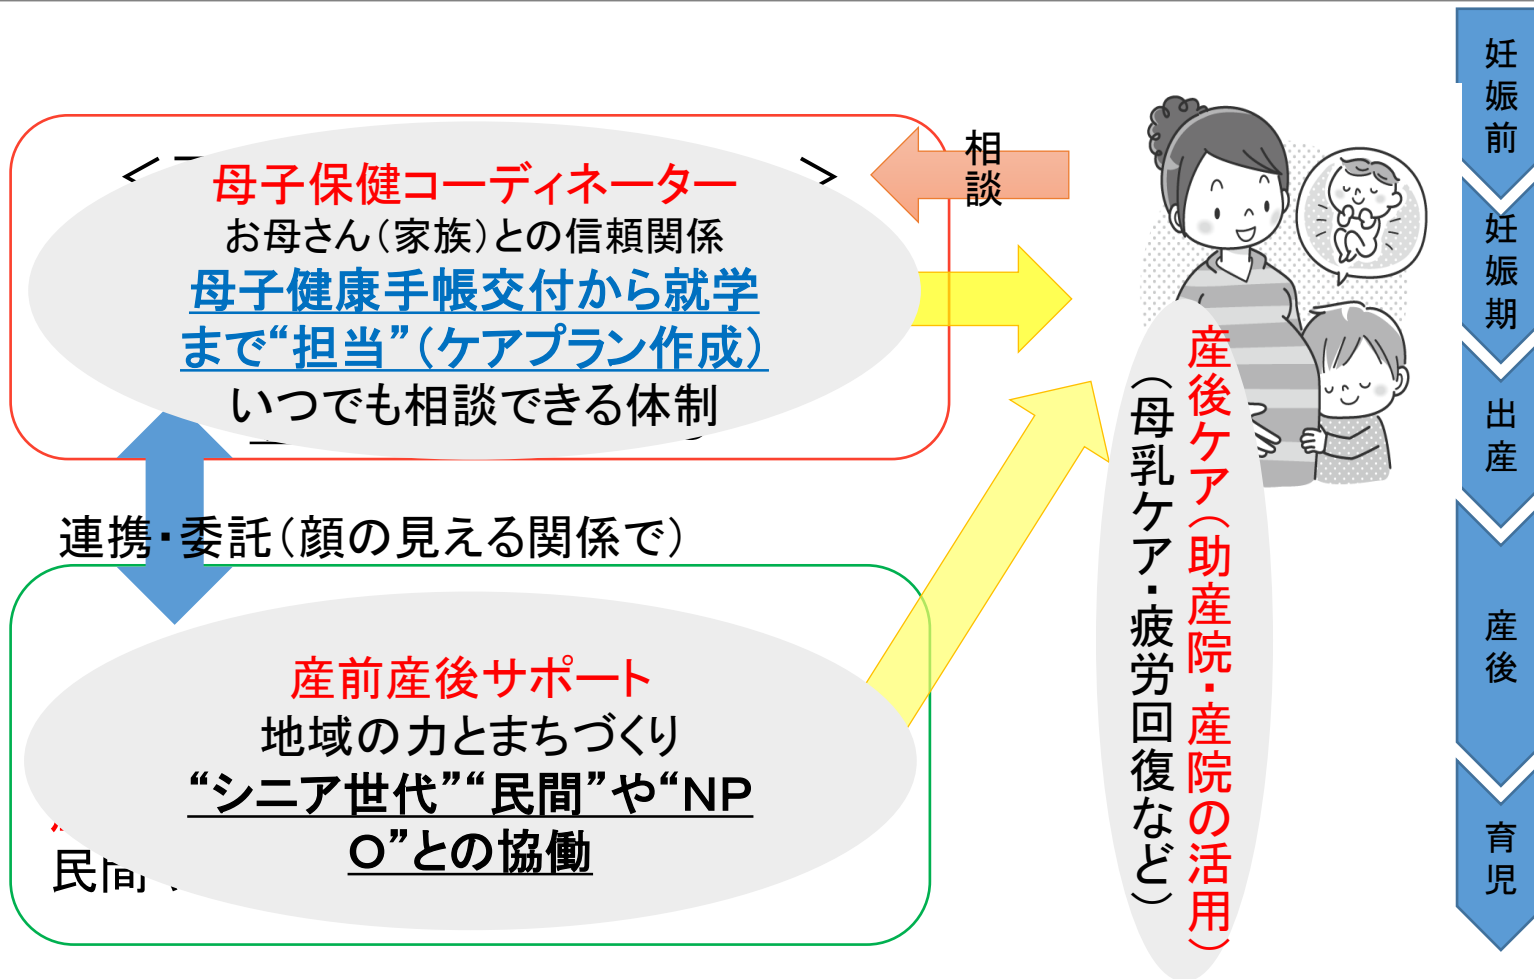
母子保健コーディネーター
お母さん（家族）との信頼関係
母子健康手帳交付から就学まで"担当"（ケアプラン作成）
いつでも相談できる体制

相談

連携・委託（顔の見える関係で）

産前産後サポート
地域の力とまちづくり
"シニア世代""民間"や"NPO"との協働

民間

産後ケア（助産院・産院の活用）
（母乳ケア・疲労回復など）

妊娠前
妊娠期
出産
産後
育児